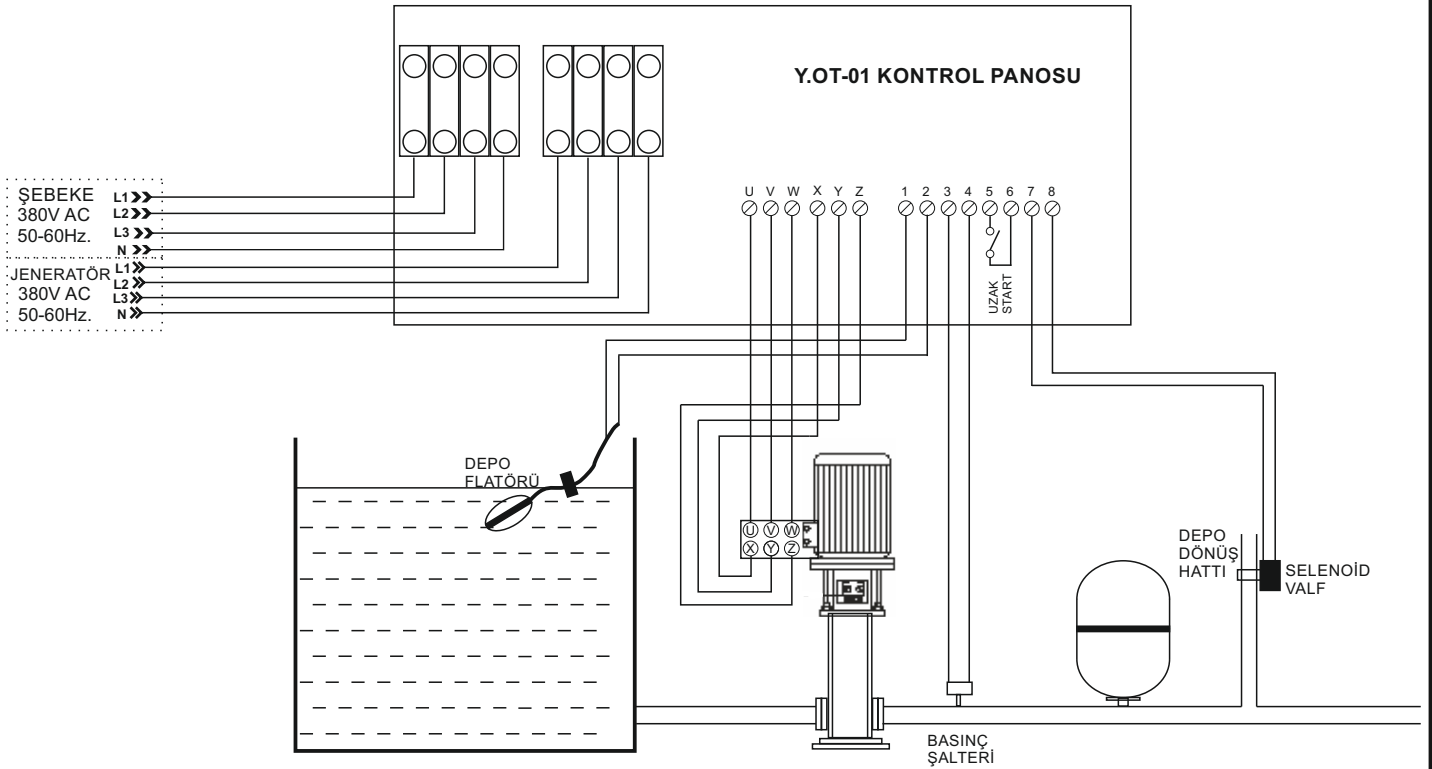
Y.OT-01 KONTROL PANOSU

ŞEBEKE
380V AC
50-60Hz.
L1
L2
L3
N

JENERATÖR
380V AC
50-60Hz.
L1
L2
L3
N

U V W X Y Z
1 2 3 4 5 6 7 8

UZAK START

DEPO FLATÖRÜ

U V W
X Y Z

DEPO DÖNÜŞ HATTI

SELENOİD VALF

BASINÇ ŞALTERİ